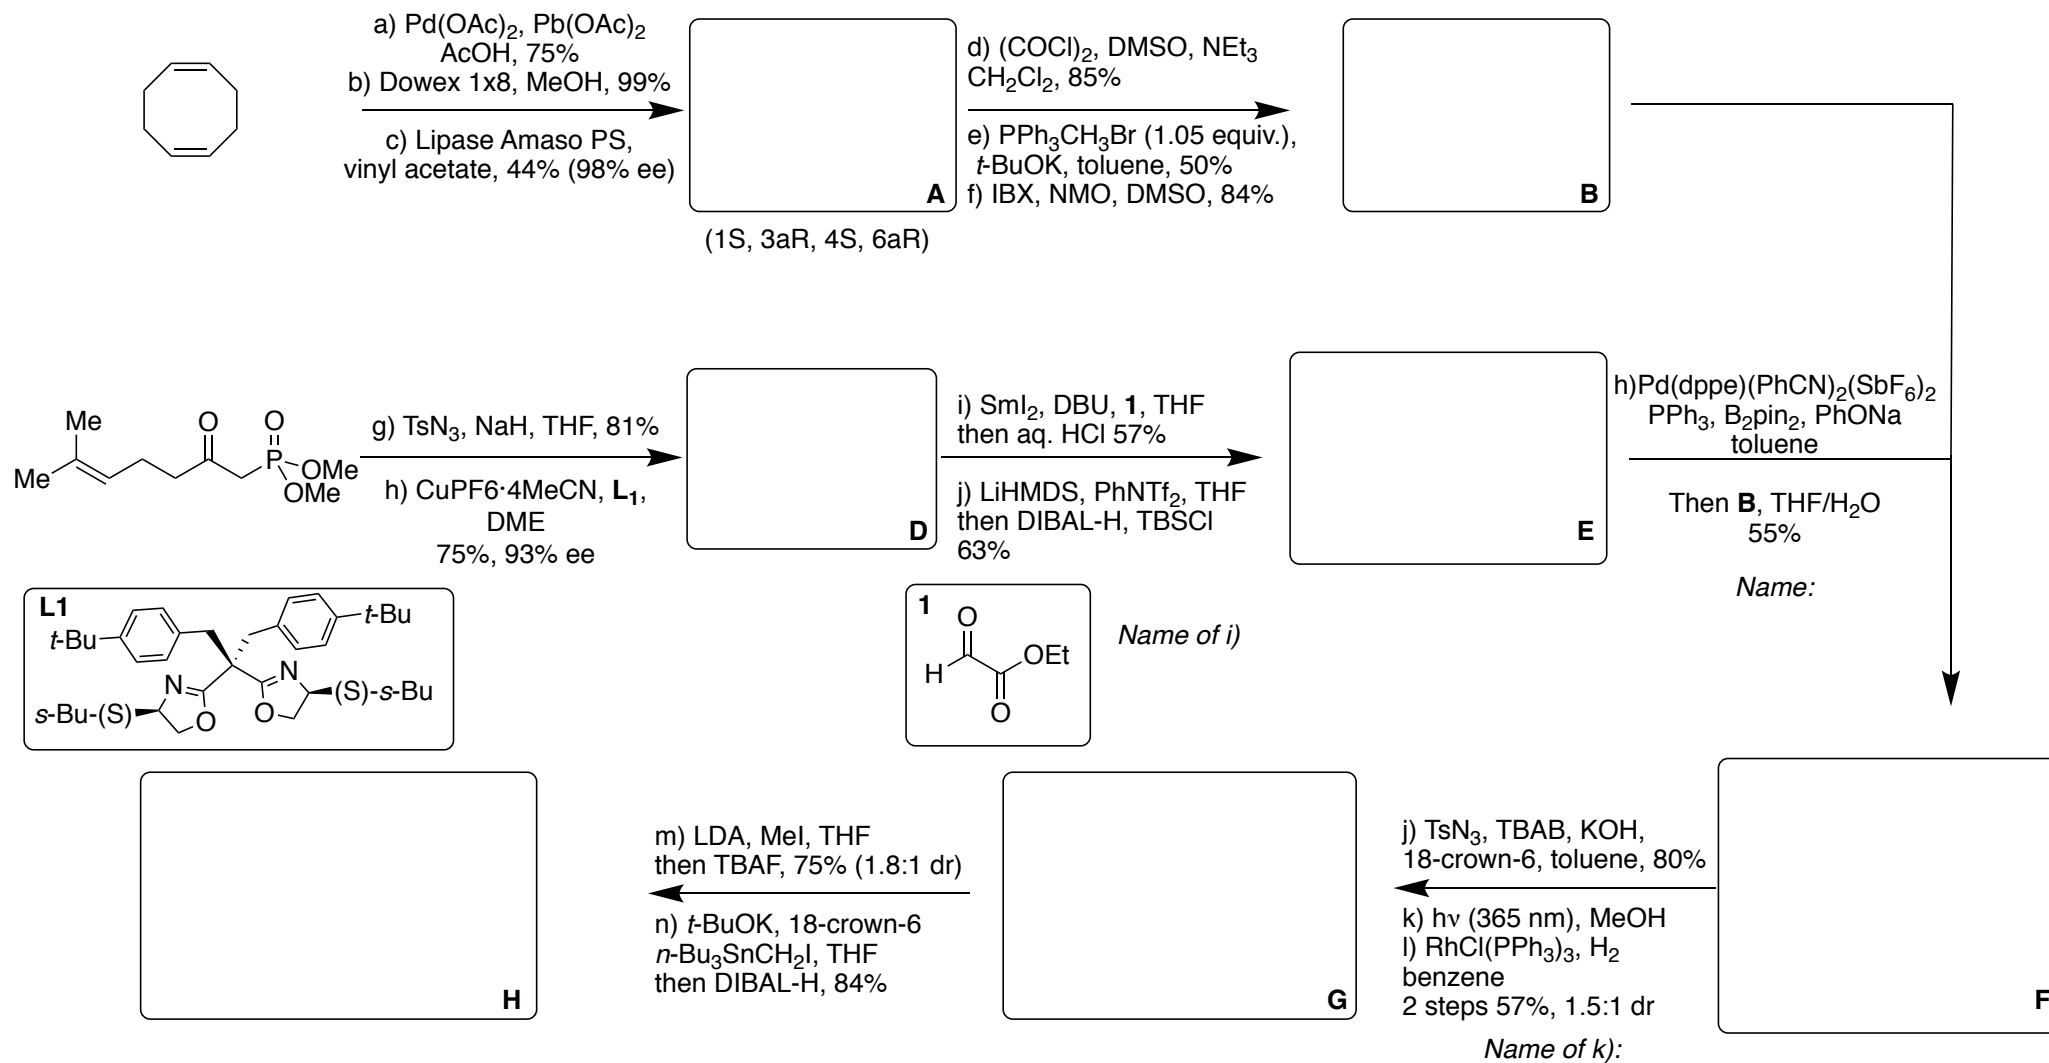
a) Pd(OAc)$_2$, Pb(OAc)$_2$
AcOH, 75%
b) Dowex 1x8, MeOH, 99%

c) Lipase Amaso PS,
vinyl acetate, 44% (98% ee)

A

(1S, 3aR, 4S, 6aR)

d) (COCl)$_2$, DMSO, NEt$_3$
CH$_2$Cl$_2$, 85%

e) PPh$_3$CH$_3$Br (1.05 equiv.),
t-BuOK, toluene, 50%
f) IBX, NMO, DMSO, 84%

B

Me
Me
O
O
P
OMe
OMe

g) TsN$_3$, NaH, THF, 81%

h) CuPF6·4MeCN, L$_1$,
DME
75%, 93% ee

D

i) SmI$_2$, DBU, 1, THF
then aq. HCl 57%

j) LiHMDS, PhNTf$_2$, THF
then DIBAL-H, TBSCl
63%

E

h)Pd(dppe)(PhCN)$_2$(SbF$_6$)$_2$
PPh$_3$, B$_2$pin$_2$, PhONa
toluene

Then B, THF/H$_2$O
55%

Name:

L1
t-Bu
t-Bu
N
N
s-Bu-(S)
O
O
(S)-s-Bu

1
O
H
OEt
O

Name of i)

H

m) LDA, MeI, THF
then TBAF, 75% (1.8:1 dr)

n) t-BuOK, 18-crown-6
n-Bu$_3$SnCH$_2$I, THF
then DIBAL-H, 84%

G

j) TsN$_3$, TBAB, KOH,
18-crown-6, toluene, 80%

k) hν (365 nm), MeOH
l) RhCl(PPh$_3$)$_3$, H$_2$
benzene
2 steps 57%, 1.5:1 dr

Name of k):

F